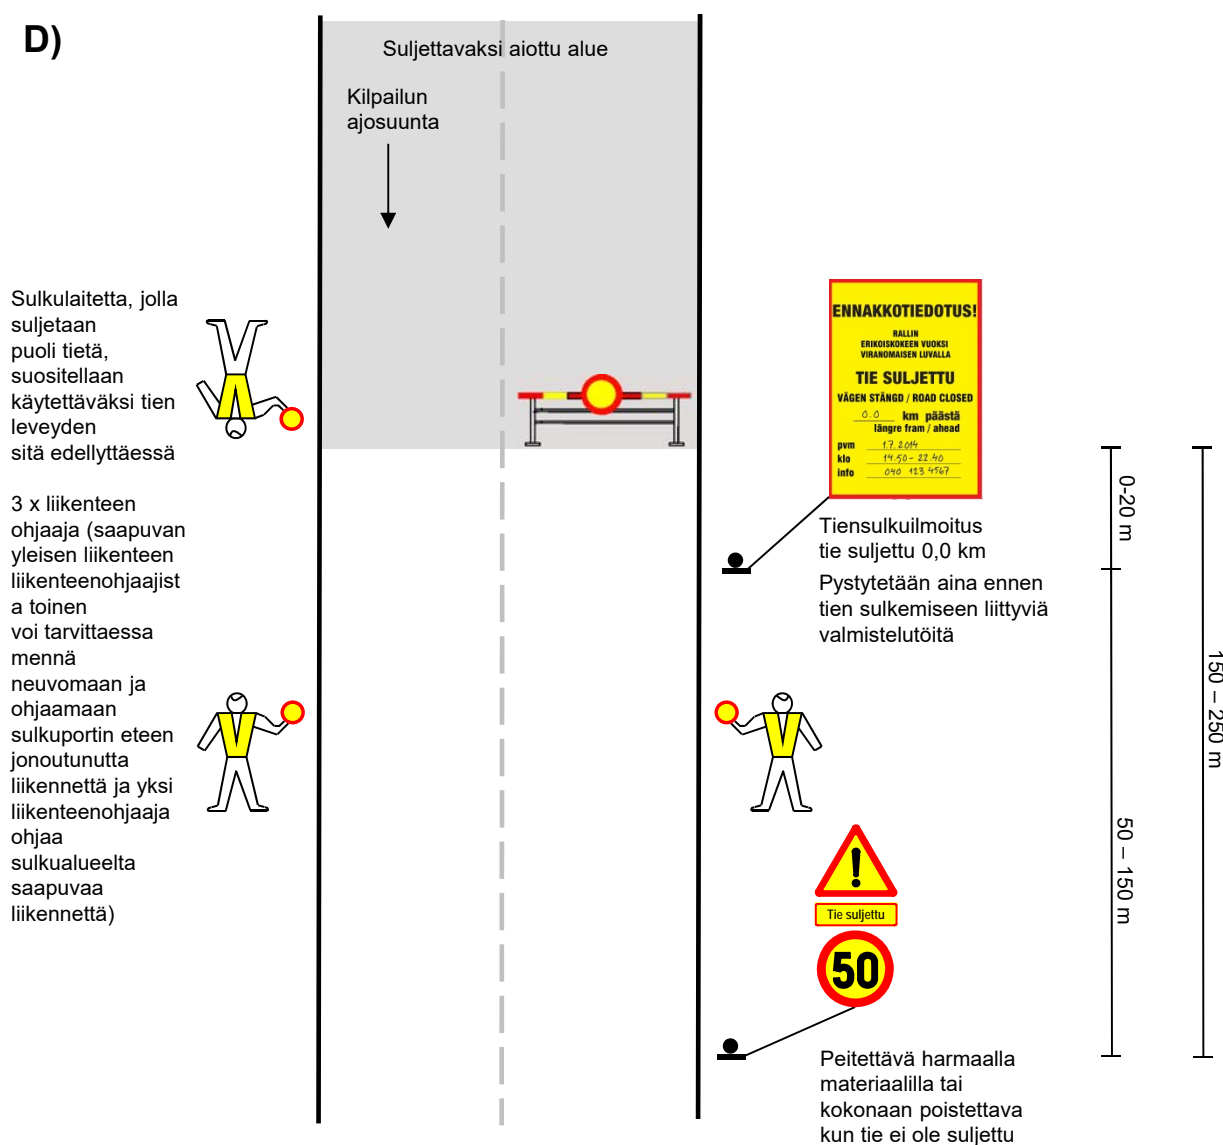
D)

Suljettavaksi aiottu alue

Kilpailun ajosuunta

Sulkulaitetta, jolla suljetaan puoli tietä, suositellaan käytettäväksi tien leveyden sitä edellyttäessä

3 x liikenteen ohjaaja (saapuvan yleisen liikenteen liikenteenohjaajist a toinen voi tarvittaessa mennä neuvomaan ja ohjaamaan sulkuportin eteen jonoutunutta liikennettä ja yksi liikenteenohjaaja ohjaa sulkualueelta saapuvaa liikennettä)

ENNAKKOTIEDOTUS!
RALLIN ERIKOISKOKEEN VUOKSI VIRANOMAISEN LUVALLA
TIE SULJETTU
VÄGEN STÄNGD / ROAD CLOSED
0.0 km päästä
längre fram / ahead
pvm 1.7.2014
klo 14.50 - 22.40
info 040 123 4567

Tiensulkuilmoitus tie suljettu 0,0 km
Pystytetään aina ennen tien sulkemiseen liittyviä valmistelutöitä

0-20 m

50 – 150 m

150 – 250 m

Tie suljettu

50

Peitettävä harmaalla materiaalilla tai kokonaan poistettava kun tie ei ole suljettu